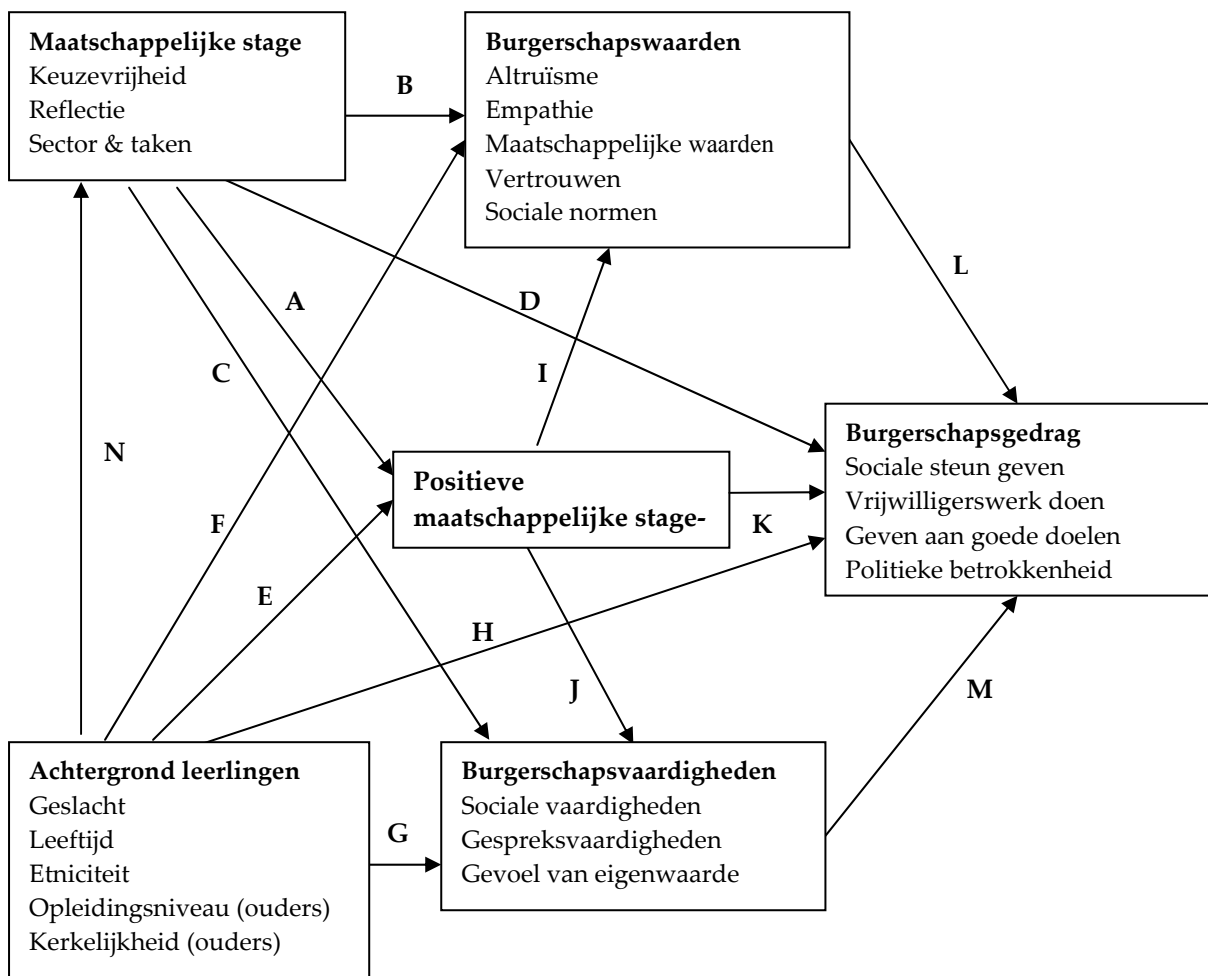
**Maatschappelijke stage**
Keuzevrijheid
Reflectie
Sector & taken

B

**Burgerschapswaarden**
Altruïsme
Empathie
Maatschappelijke waarden
Vertrouwen
Sociale normen

L

A

D

C

I

N

**Burgerschapsgedrag**
Sociale steun geven
Vrijwilligerswerk doen
Geven aan goede doelen
Politieke betrokkenheid

**Positieve maatschappelijke stage-**

F

K

E

H

J

M

**Achtergrond leerlingen**
Geslacht
Leeftijd
Etniciteit
Opleidingsniveau (ouders)
Kerkelijkheid (ouders)

G

**Burgerschapsvaardigheden**
Sociale vaardigheden
Gespreksvaardigheden
Gevoel van eigenwaarde